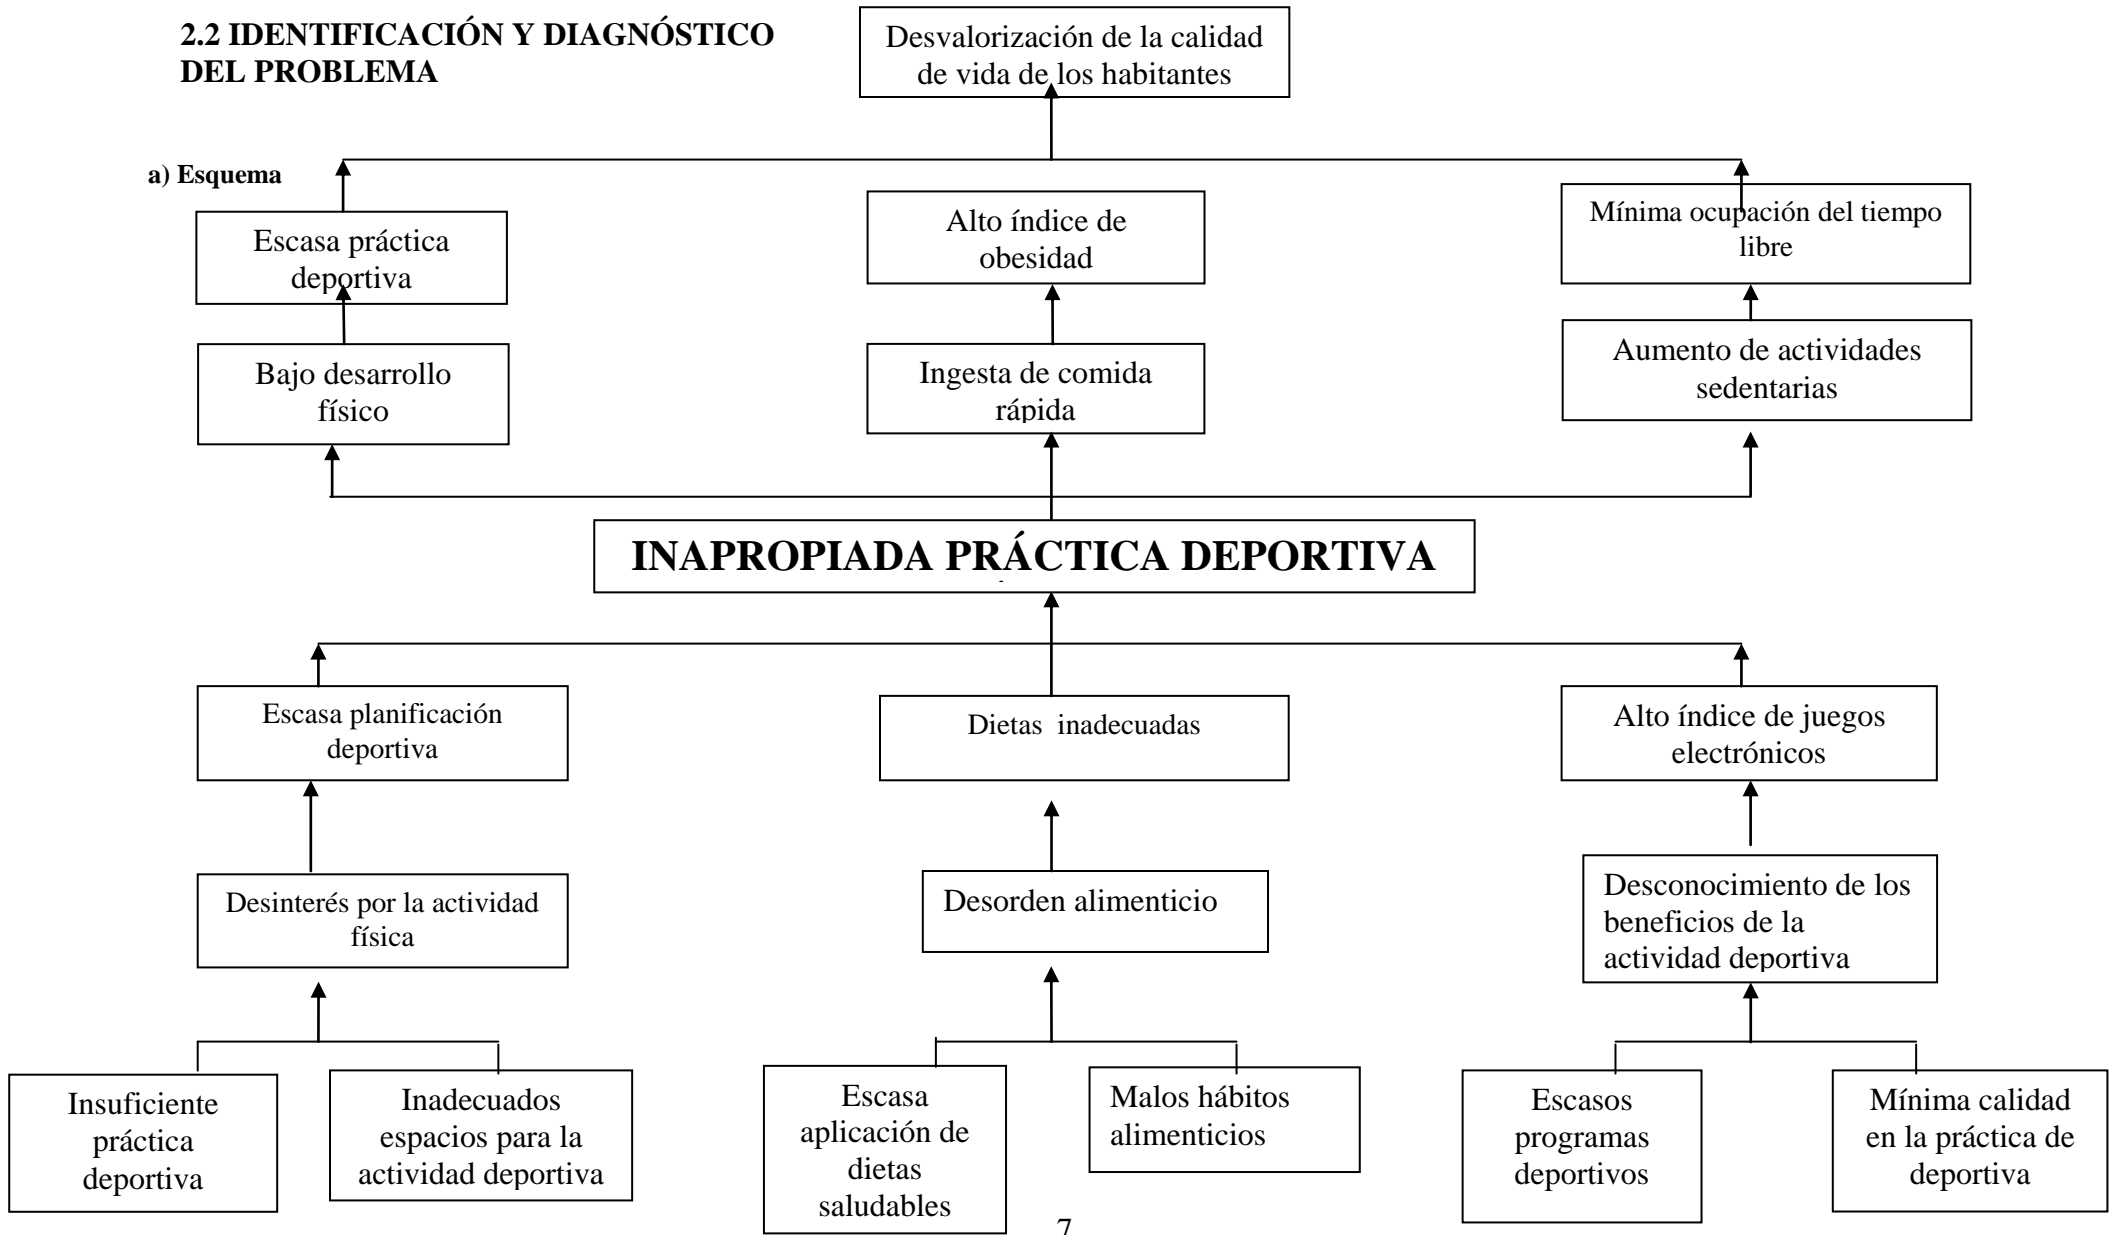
2.2 IDENTIFICACIÓN Y DIAGNÓSTICO DEL PROBLEMA

Desvalorización de la calidad de vida de los habitantes

a) Esquema

Escasa práctica deportiva

Alto índice de obesidad

Mínima ocupación del tiempo libre

Bajo desarrollo físico

Ingesta de comida rápida

Aumento de actividades sedentarias

INAPROPIADA PRÁCTICA DEPORTIVA

Escasa planificación deportiva

Dietas inadecuadas

Alto índice de juegos electrónicos

Desinterés por la actividad física

Desorden alimenticio

Desconocimiento de los beneficios de la actividad deportiva

Insuficiente práctica deportiva

Inadecuados espacios para la actividad deportiva

Escasa aplicación de dietas saludables

Malos hábitos alimenticios

Escasos programas deportivos

Mínima calidad en la práctica de deportiva

7